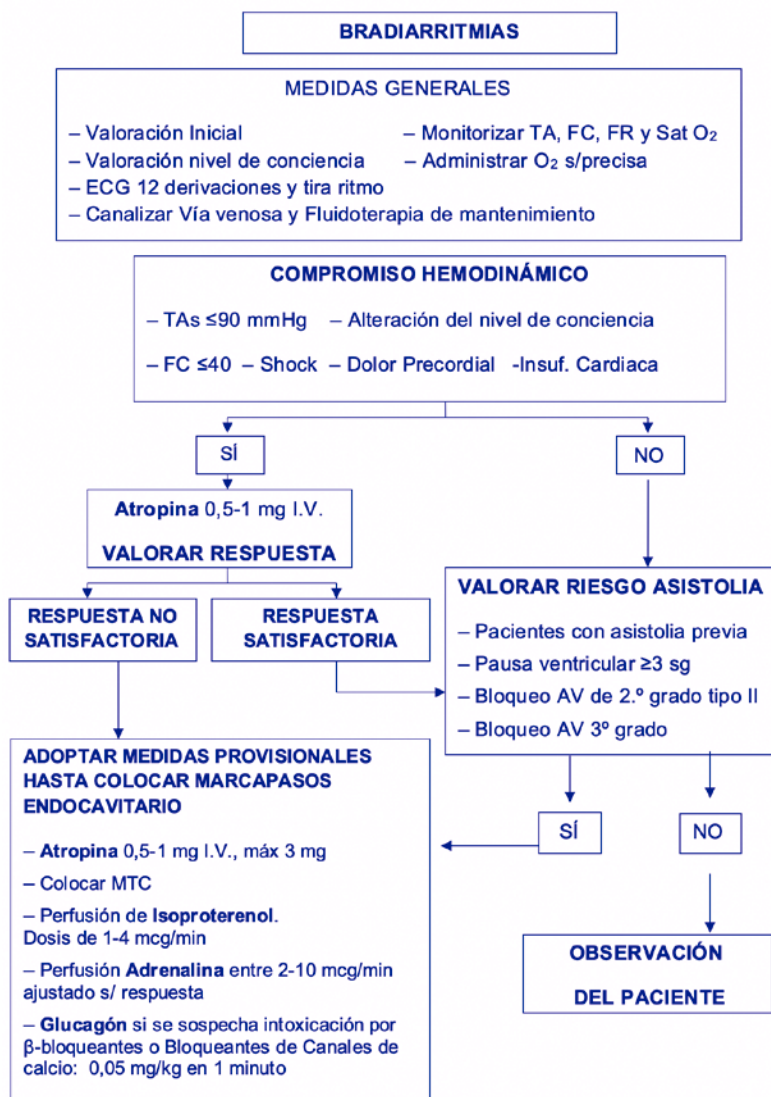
BRADIARRITMIAS

MEDIDAS GENERALES

– Valoración Inicial
– Valoración nivel de conciencia
– ECG 12 derivaciones y tira ritmo
– Canalizar Vía venosa y Fluidoterapia de mantenimiento

– Monitorizar TA, FC, FR y Sat $O_2$
– Administrar $O_2$ s/precisa

COMPROMISO HEMODINÁMICO

– TAs ≤90 mmHg – Alteración del nivel de conciencia

– FC ≤40 – Shock – Dolor Precordial -Insuf. Cardiaca

SÍ

NO

Atropina 0,5-1 mg I.V.

VALORAR RESPUESTA

RESPUESTA NO SATISFACTORIA

RESPUESTA SATISFACTORIA

VALORAR RIESGO ASISTOLIA

– Pacientes con asistolia previa
– Pausa ventricular ≥3 sg
– Bloqueo AV de 2.º grado tipo II
– Bloqueo AV 3º grado

ADOPTAR MEDIDAS PROVISIONALES HASTA COLOCAR MARCAPASOS ENDOCAVITARIO

– Atropina 0,5-1 mg I.V., máx 3 mg

– Colocar MTC

– Perfusión de Isoproterenol. Dosis de 1-4 mcg/min

– Perfusión Adrenalina entre 2-10 mcg/min ajustado s/ respuesta

– Glucagón si se sospecha intoxicación por β-bloqueantes o Bloqueantes de Canales de calcio: 0,05 mg/kg en 1 minuto

SÍ

NO

OBSERVACIÓN

DEL PACIENTE